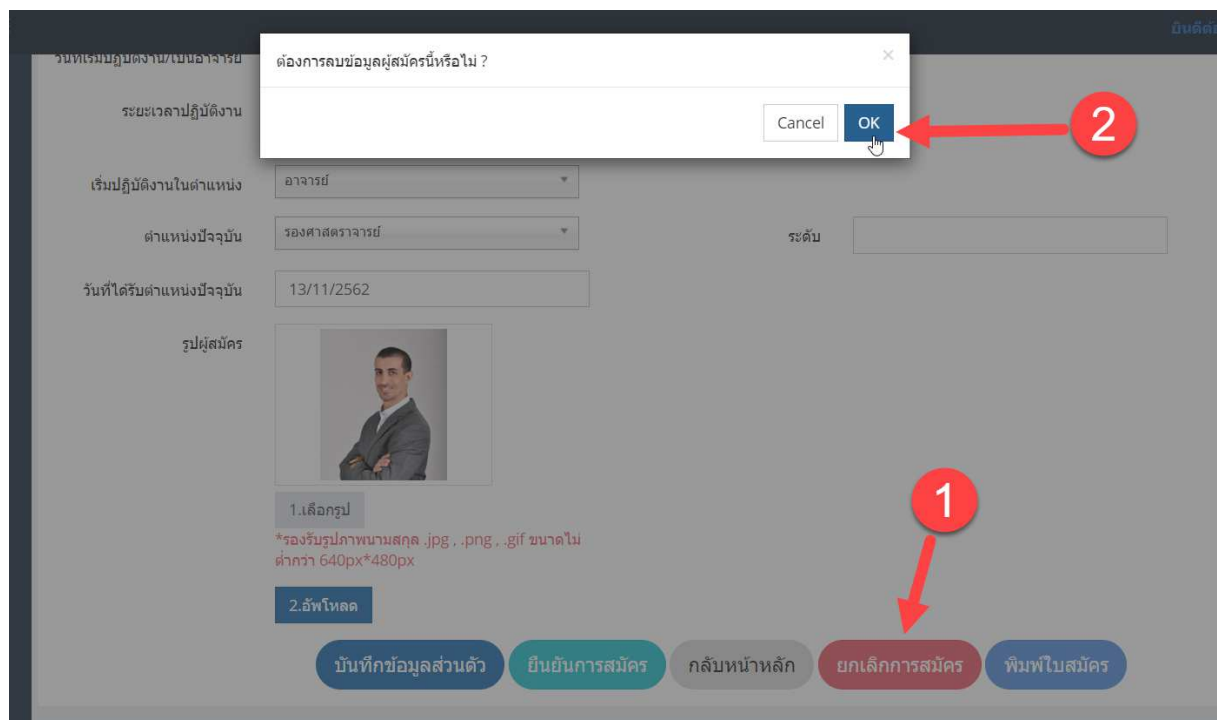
ยินดีต้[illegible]

วันที่เริ่มปฏิบัติงาน/เป็นอาจารย์

ต้องการลบข้อมูลผู้สมัครนี้หรือไม่ ?

×

Cancel

OK

2

ระยะเวลาปฏิบัติงาน

เริ่มปฏิบัติงานในตำแหน่ง

อาจารย์

ตำแหน่งปัจจุบัน

รองศาสตราจารย์

ระดับ

วันที่ได้รับตำแหน่งปัจจุบัน

13/11/2562

รูปผู้สมัคร

1.เลือกรูป

*รองรับรูปภาพนามสกุล .jpg , .png , .gif ขนาดไม่ต่ำกว่า 640px*480px

2.อัพโหลด

1

บันทึกข้อมูลส่วนตัว

ยืนยันการสมัคร

กลับหน้าหลัก

ยกเลิกการสมัคร

พิมพ์ใบสมัคร